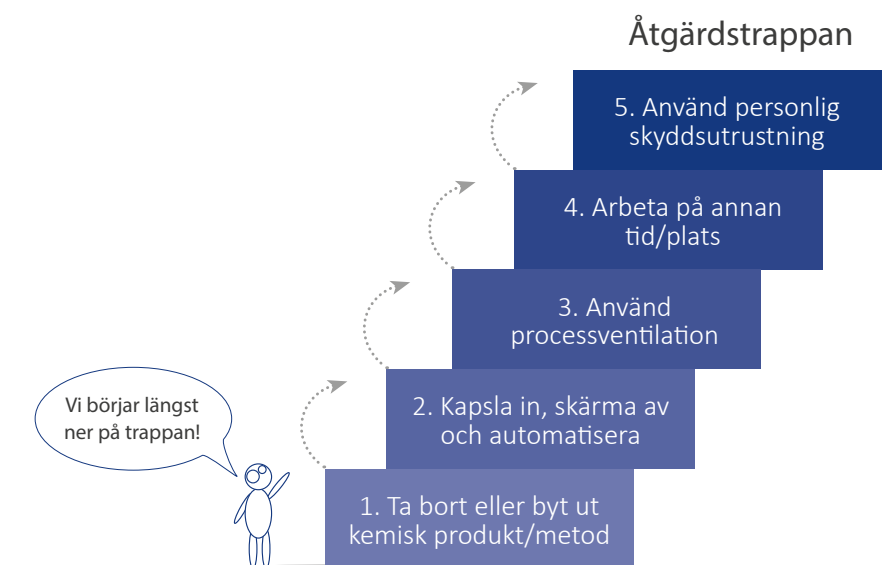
Åtgärdstrappan

5. Använd personlig skyddsutrustning

4. Arbeta på annan tid/plats

3. Använd processventilation

2. Kapsla in, skärma av och automatisera

1. Ta bort eller byt ut kemisk produkt/metod

Vi börjar längst ner på trappan!